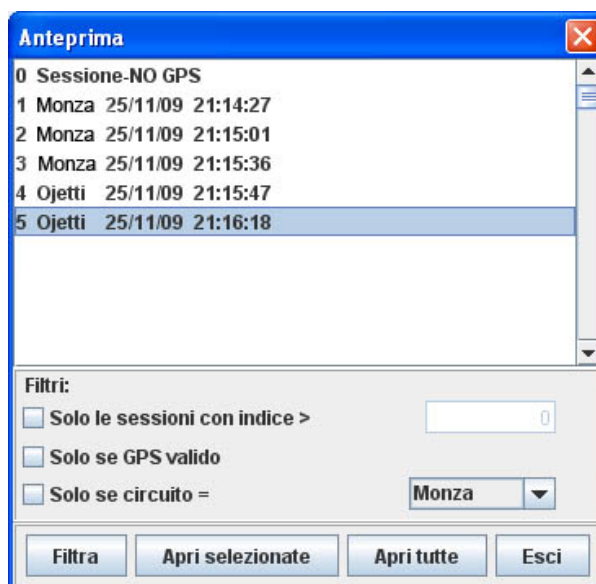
Anteprima

0 Sessione-NO GPS
1 Monza 25/11/09 21:14:27
2 Monza 25/11/09 21:15:01
3 Monza 25/11/09 21:15:36
4 Ojetti 25/11/09 21:15:47
5 Ojetti 25/11/09 21:16:18

Filtri:
Solo le sessioni con indice >
0
Solo se GPS valido
Solo se circuito =
Monza

Filtra
Apri selezionate
Apri tutte
Esci